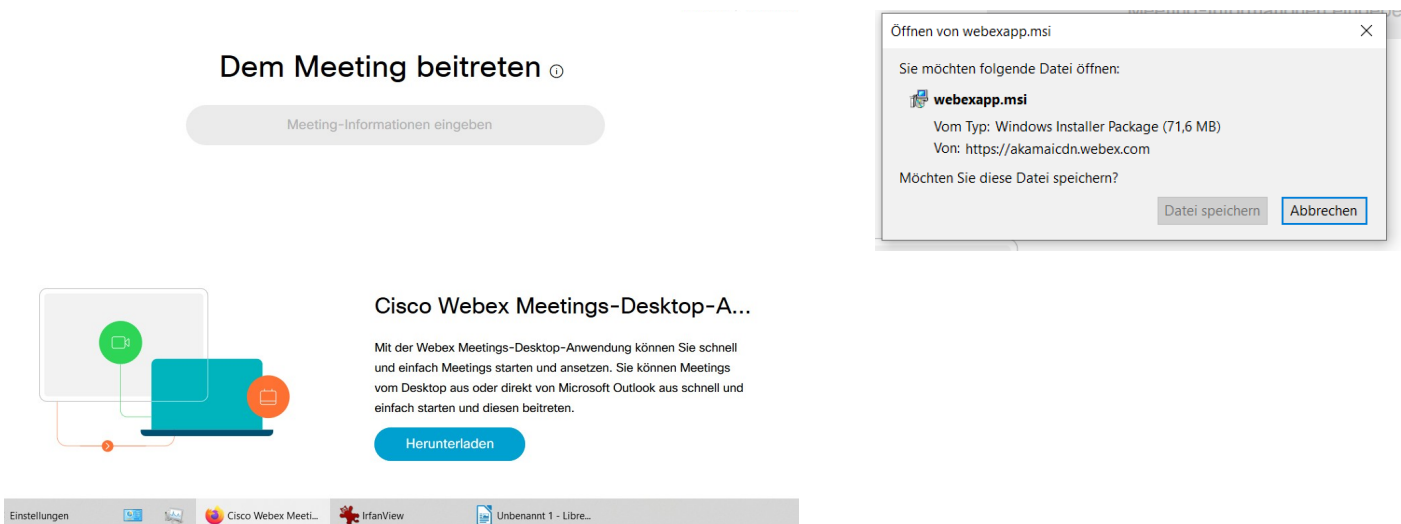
Dem Meeting beitreten ⓘ

Meeting-Informationen eingeben

Öffnen von webexapp.msi

Sie möchten folgende Datei öffnen:

webexapp.msi

Vom Typ: Windows Installer Package (71,6 MB)

Von: https://akamaicdn.webex.com

Möchten Sie diese Datei speichern?

Datei speichern | Abbrechen

Cisco Webex Meetings-Desktop-A...

Mit der Webex Meetings-Desktop-Anwendung können Sie schnell und einfach Meetings starten und ansetzen. Sie können Meetings vom Desktop aus oder direkt von Microsoft Outlook aus schnell und einfach starten und diesen beitreten.

Herunterladen

Einstellungen | Cisco Webex Meeti... | IrfanView | Unbenannt 1 - Libre...